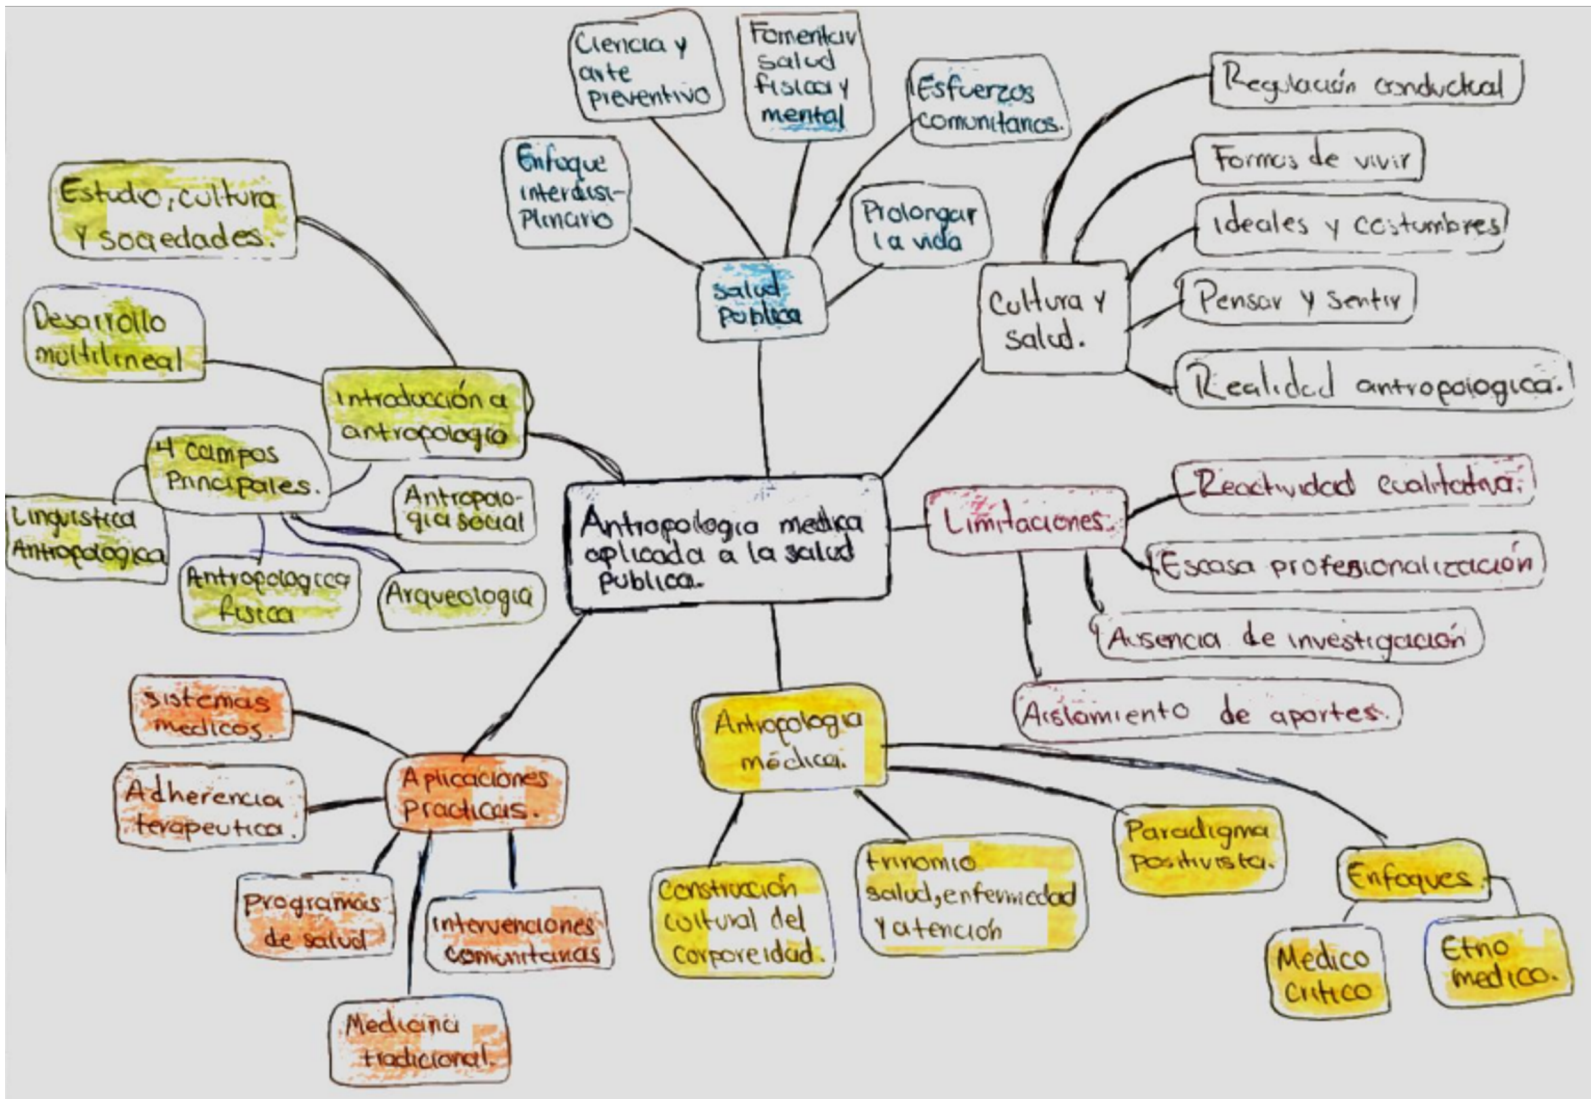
Antropologia medica aplicada a la salud publica.

Salud Publica

Enfoque interdisci-plinario

Ciencia y arte preventivo

Fomentar salud fisica y mental

Esfuerzos comunitarios.

Prolongar la vida

Cultura y salud.

Regulación conductual

Formas de vivir

ideales y costumbres

Pensar y sentir

Realidad antropologica.

Limitaciones.

Reactividad cualitativa.

Escasa profesionalización

Ausencia de investigación

Aislamiento de aportes.

Antropologia medica.

Construcción cultural del corporeidad.

trinomio salud, enfermedad y atención

Paradigma Positivista.

Enfoques.

Medico critico

Etno medico.

Aplicaciones Practicas.

sistemas medicos

Adherencia terapeutica.

Programas de salud

Intervenciones comunitarias

Medicina tradicional.

Introducción a antropologia

Estudio, cultura y sociedades.

Desarrollo multilineal

4 campos Principales.

Linguistica Antropologica

Antropologica fisica

Arqueologia

Antropolo-gia social